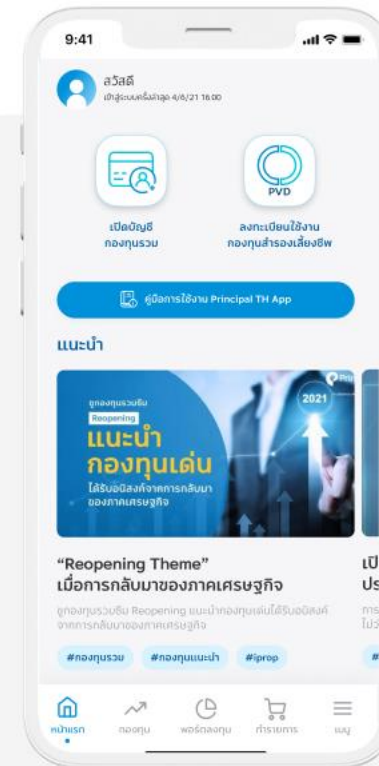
9:41

สวัสดี
เข้าสู่ระบบครั้งล่าสุด 4/6/21 18.00

PVD

เปิดบัญชี กองทุนรวม

ลงทะเบียนใช้งาน กองทุนสำรองเลี้ยงชีพ

คู่มือการใช้งาน Principal TH App

แนะนำ

ดูกองทุนรวมธีม
Reopening
แนะนำ
กองทุนเด่น
ได้รับอานิสงค์จากการกลับมา ของภาคเศรษฐกิจ

2021

"Reopening Theme"
เมื่อการกลับมาของภาคเศรษฐกิจ

ดูกองทุนรวมธีม Reopening แนะนำกองทุนเด่นได้รับอานิสงค์จากการกลับมาของภาคเศรษฐกิจ

#กองทุนรวม #กองทุนแนะนำ #iprop

เปิ
ปร
การ
ไม่ว

หน้าแรก กองทุน พอร์ตลงทุน ทำรายการ เมนู